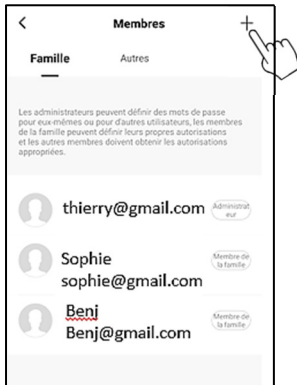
Membres

Famille Autres

Les administrateurs peuvent définir des mots de passe pour eux-mêmes ou pour d'autres utilisateurs, les membres de la famille peuvent définir leurs propres autorisations et les autres membres doivent obtenir les autorisations appropriées.

thierry@gmail.com Administrateur

Sophie
sophie@gmail.com Membre de la famille

Benj
Benj@gmail.com Membre de la famille